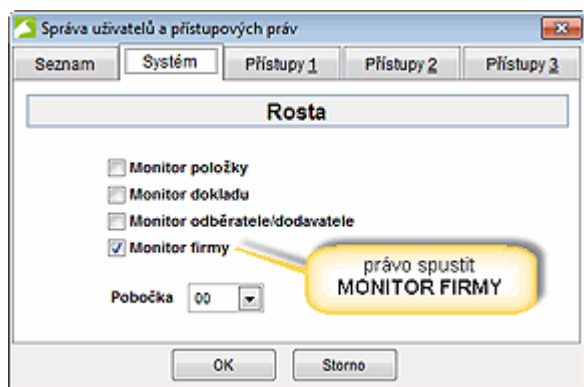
Správa uživatelů a přístupových práv

Seznam | Systém | Přístupy 1 | Přístupy 2 | Přístupy 3

Rosta

Monitor položky
Monitor dokladu
Monitor odběratele/dodavatele
Monitor firmy

právo spustit
MONITOR FIRMY

Pobočka 00

OK Storno